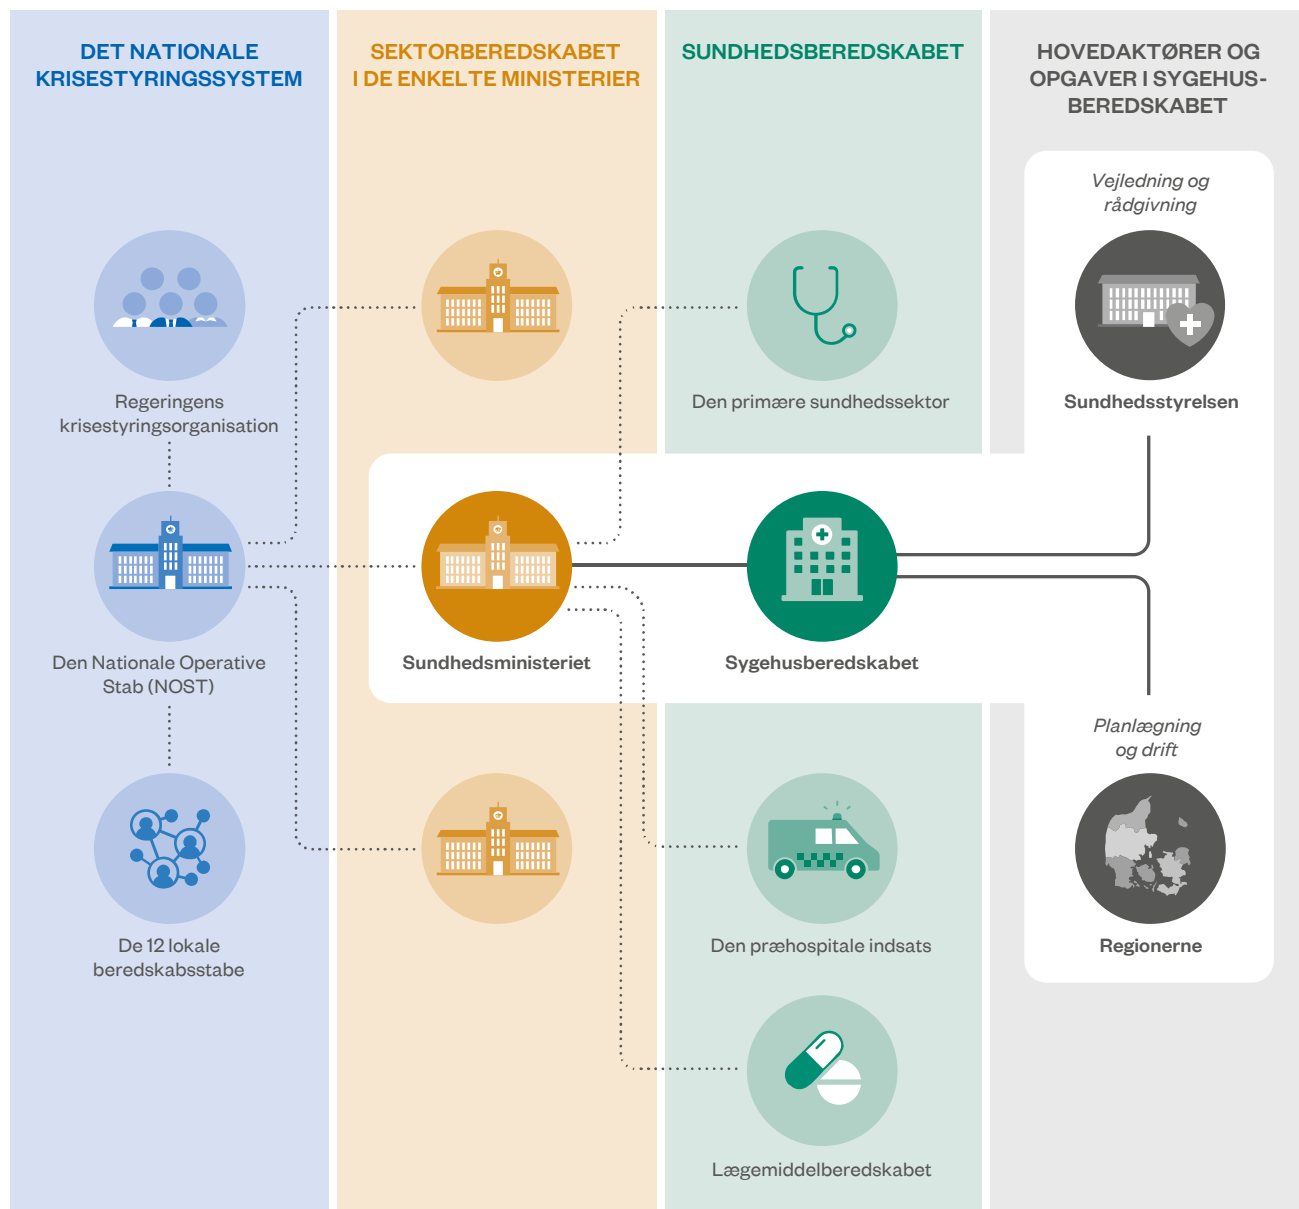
DET NATIONALE KRISESTYRINGSSYSTEM

SEKTORBEREDSKABET I DE ENKELTE MINISTERIER

SUNDHEDSBEREDSKABET

HOVEDAKTØRER OG OPGAVER I SYGEHUS-BEREDSKABET

Vejledning og rådgivning

Regeringens krisestyringsorganisation

Den primære sundhedssektor

Sundhedsstyrelsen

Sundhedsministeriet

Sygehusberedskabet

Den Nationale Operative Stab (NOST)

Planlægning og drift

De 12 lokale beredskabsstabe

Den præhospitale indsats

Regionerne

Lægemiddelberedskabet